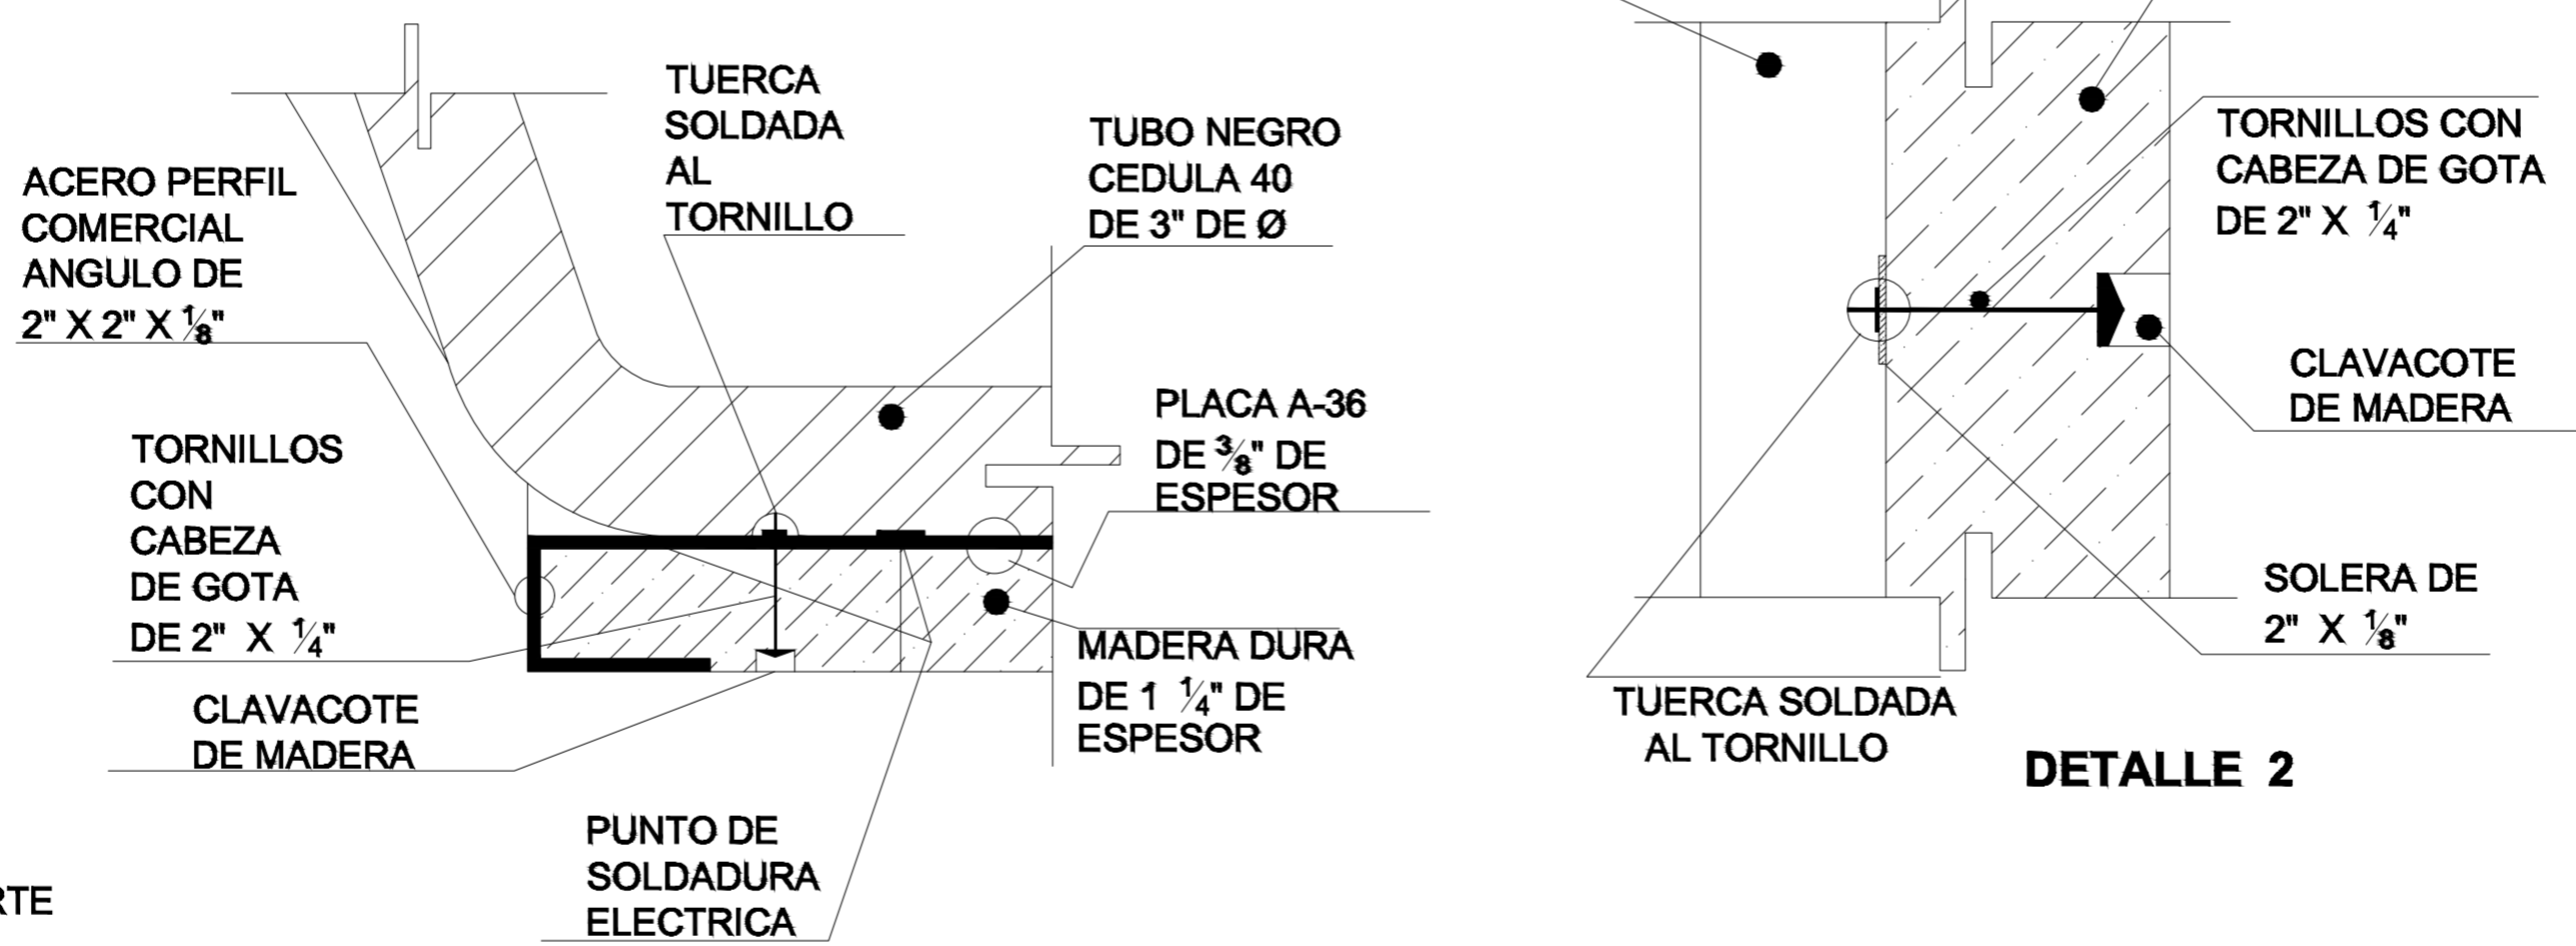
TUERCA SOLDADA AL TORNILLO

TUBO NEGRO CEDULA 40 DE 3" DE Ø

ACERO PERFIL COMERCIAL ANGULO DE 2" X 2" X $\frac{1}{8}$"

PLACA A-36 DE $\frac{3}{8}$" DE ESPESOR

TORNILLOS CON CABEZA DE GOTA DE 2" X $\frac{1}{4}$"

MADERA DURA DE 1 $\frac{1}{4}$" DE ESPESOR

CLAVACOTE DE MADERA

PUNTO DE SOLDADURA ELECTRICA

RTE

TORNILLOS CON CABEZA DE GOTA DE 2" X $\frac{1}{4}$"

CLAVACOTE DE MADERA

SOLERA DE 2" X $\frac{1}{8}$"

TUERCA SOLDADA AL TORNILLO

DETALLE 2